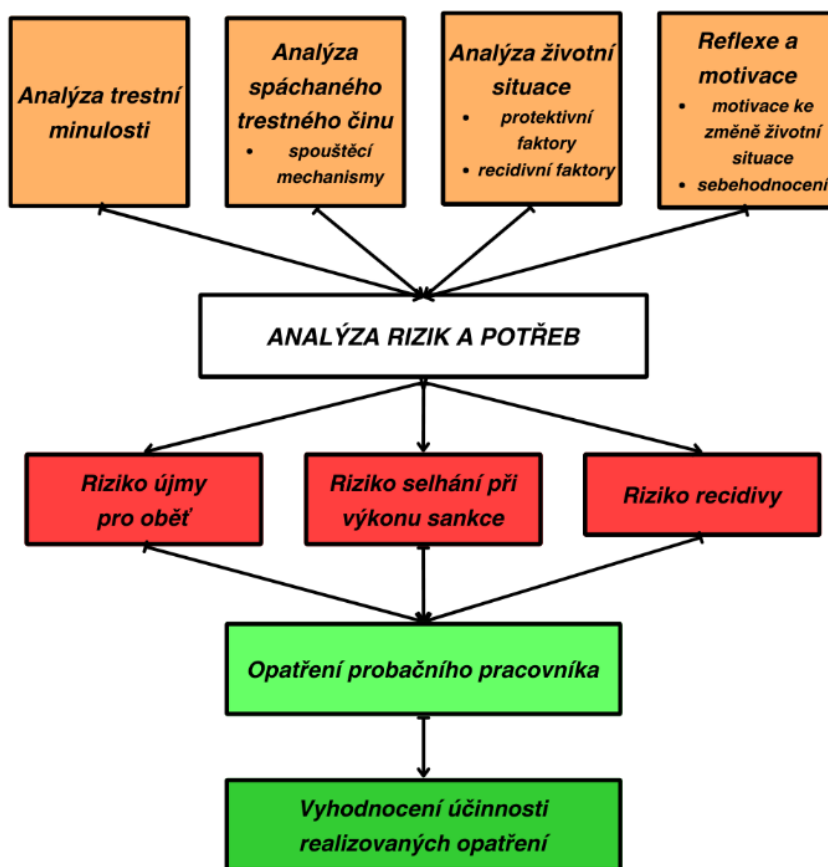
Analýza trestní minulosti

Analýza spáchaného trestného činu
- spouštěcí mechanismy

Analýza životní situace
- protektivní faktory
- recidivní faktory

Reflexe a motivace
- motivace ke změně životní situace
- sebehodnocení

ANALÝZA RIZIK A POTŘEB

Riziko újmy pro oběť

Riziko selhání při výkonu sankce

Riziko recidivy

Opatření probačního pracovníka

Vyhodnocení účinnosti realizovaných opatření